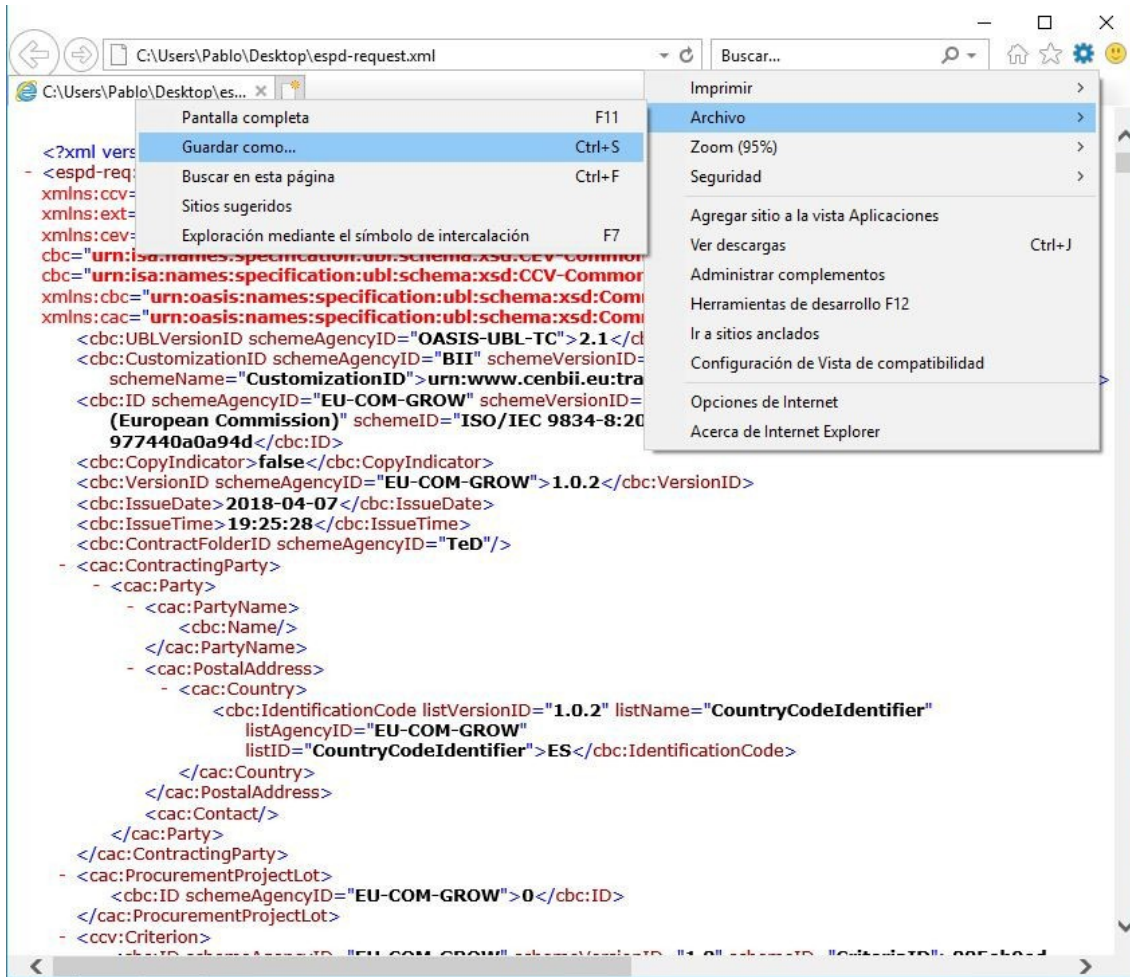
C:\Users\Pablo\Desktop\espd-request.xml

Buscar...

C:\Users\Pablo\Desktop\es... ×

Pantalla completa F11
Guardar como... Ctrl+S
Buscar en esta página Ctrl+F
Sitios sugeridos
Exploración mediante el símbolo de intercalación F7

Imprimir
Archivo
Zoom (95%)
Seguridad
Agregar sitio a la vista Aplicaciones
Ver descargas Ctrl+J
Administrar complementos
Herramientas de desarrollo F12
Ir a sitios anclados
Configuración de Vista de compatibilidad
Opciones de Internet
Acerca de Internet Explorer

<?xml vers
- <espd-req
xmlns:ccv=
xmlns:ext=
xmlns:cev=
cbc="urn:isa:names:specification:ubl:schema:xsd:CEV-Common
cbc="urn:isa:names:specification:ubl:schema:xsd:CCV-Common
xmlns:cbc="urn:oasis:names:specification:ubl:schema:xsd:Com
xmlns:cac="urn:oasis:names:specification:ubl:schema:xsd:Com
<cbc:UBLVersionID schemeAgencyID="OASIS-UBL-TC">2.1</cb
<cbc:CustomizationID schemeAgencyID="BII" schemeVersionID=
schemeName="CustomizationID">urn:www.cenbii.eu:tra
<cbc:ID schemeAgencyID="EU-COM-GROW" schemeVersionID=
(European Commission)" schemeID="ISO/IEC 9834-8:20
977440a0a94d</cbc:ID>
<cbc:CopyIndicator>false</cbc:CopyIndicator>
<cbc:VersionID schemeAgencyID="EU-COM-GROW">1.0.2</cbc:VersionID>
<cbc:IssueDate>2018-04-07</cbc:IssueDate>
<cbc:IssueTime>19:25:28</cbc:IssueTime>
<cbc:ContractFolderID schemeAgencyID="TeD"/>
- <cac:ContractingParty>
- <cac:Party>
- <cac:PartyName>
<cbc:Name/>
</cac:PartyName>
- <cac:PostalAddress>
- <cac:Country>
<cbc:IdentificationCode listVersionID="1.0.2" listName="CountryCodeIdentifier" listAgencyID="EU-COM-GROW" listID="CountryCodeIdentifier">ES</cbc:IdentificationCode>
</cac:Country>
</cac:PostalAddress>
<cac:Contact/>
</cac:Party>
</cac:ContractingParty>
- <cac:ProcurementProjectLot>
<cbc:ID schemeAgencyID="EU-COM-GROW">0</cbc:ID>
</cac:ProcurementProjectLot>
- <ccv:Criterion>
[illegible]